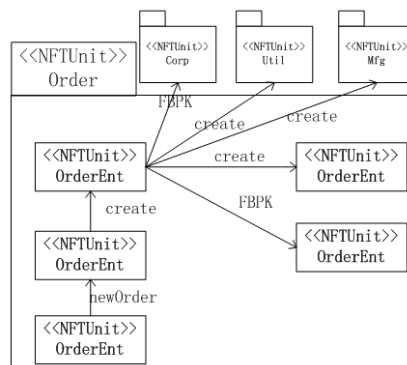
<<NFTUnit>>
Order

<<NFTUnit>>
Corp

<<NFTUnit>>
Util

<<NFTUnit>>
Mfg

FBPK

create

create

<<NFTUnit>>
OrderEnt

create

<<NFTUnit>>
OrderEnt

FBPK

<<NFTUnit>>
OrderEnt

create

<<NFTUnit>>
OrderEnt

newOrder

<<NFTUnit>>
OrderEnt